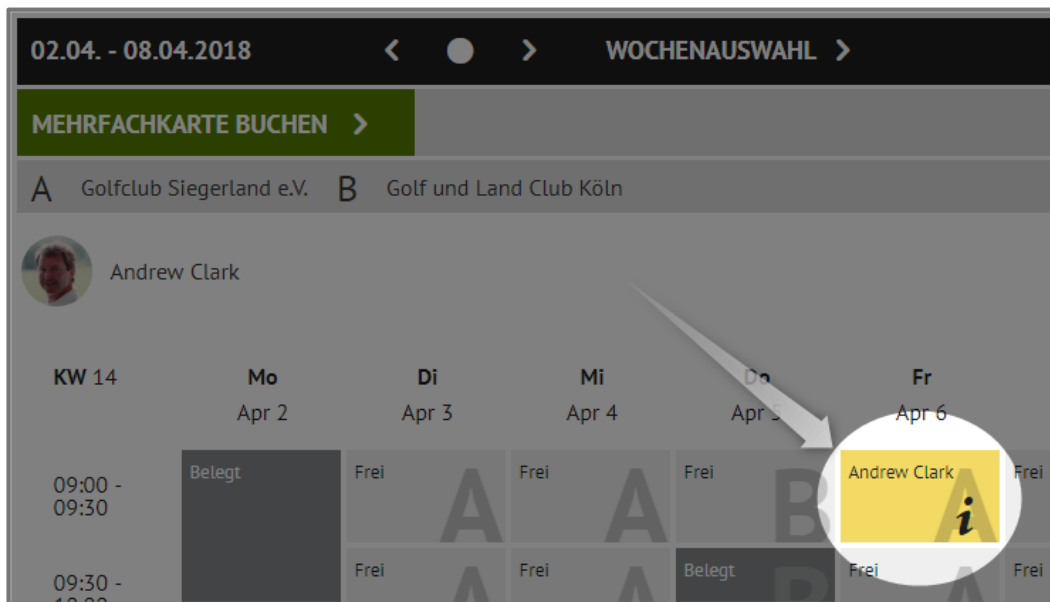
02.04. - 08.04.2018 WOCHENAUSWAHL

MEHRFACHKARTE BUCHEN

A Golfclub Siegerland e.V. B Golf und Land Club Köln

Andrew Clark

| KW 14 | Mo Apr 2 | Di Apr 3 | Mi Apr 4 | Do Apr 5 | Fr Apr 6 | |
|---|---|---|---|---|---|---|
| 09:00 - 09:30 | Belegt | Frei A | Frei A | Frei B | Andrew Clark A i | Frei |
| 09:30 - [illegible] | | Frei A | Frei A | Belegt B | Frei A | Frei |